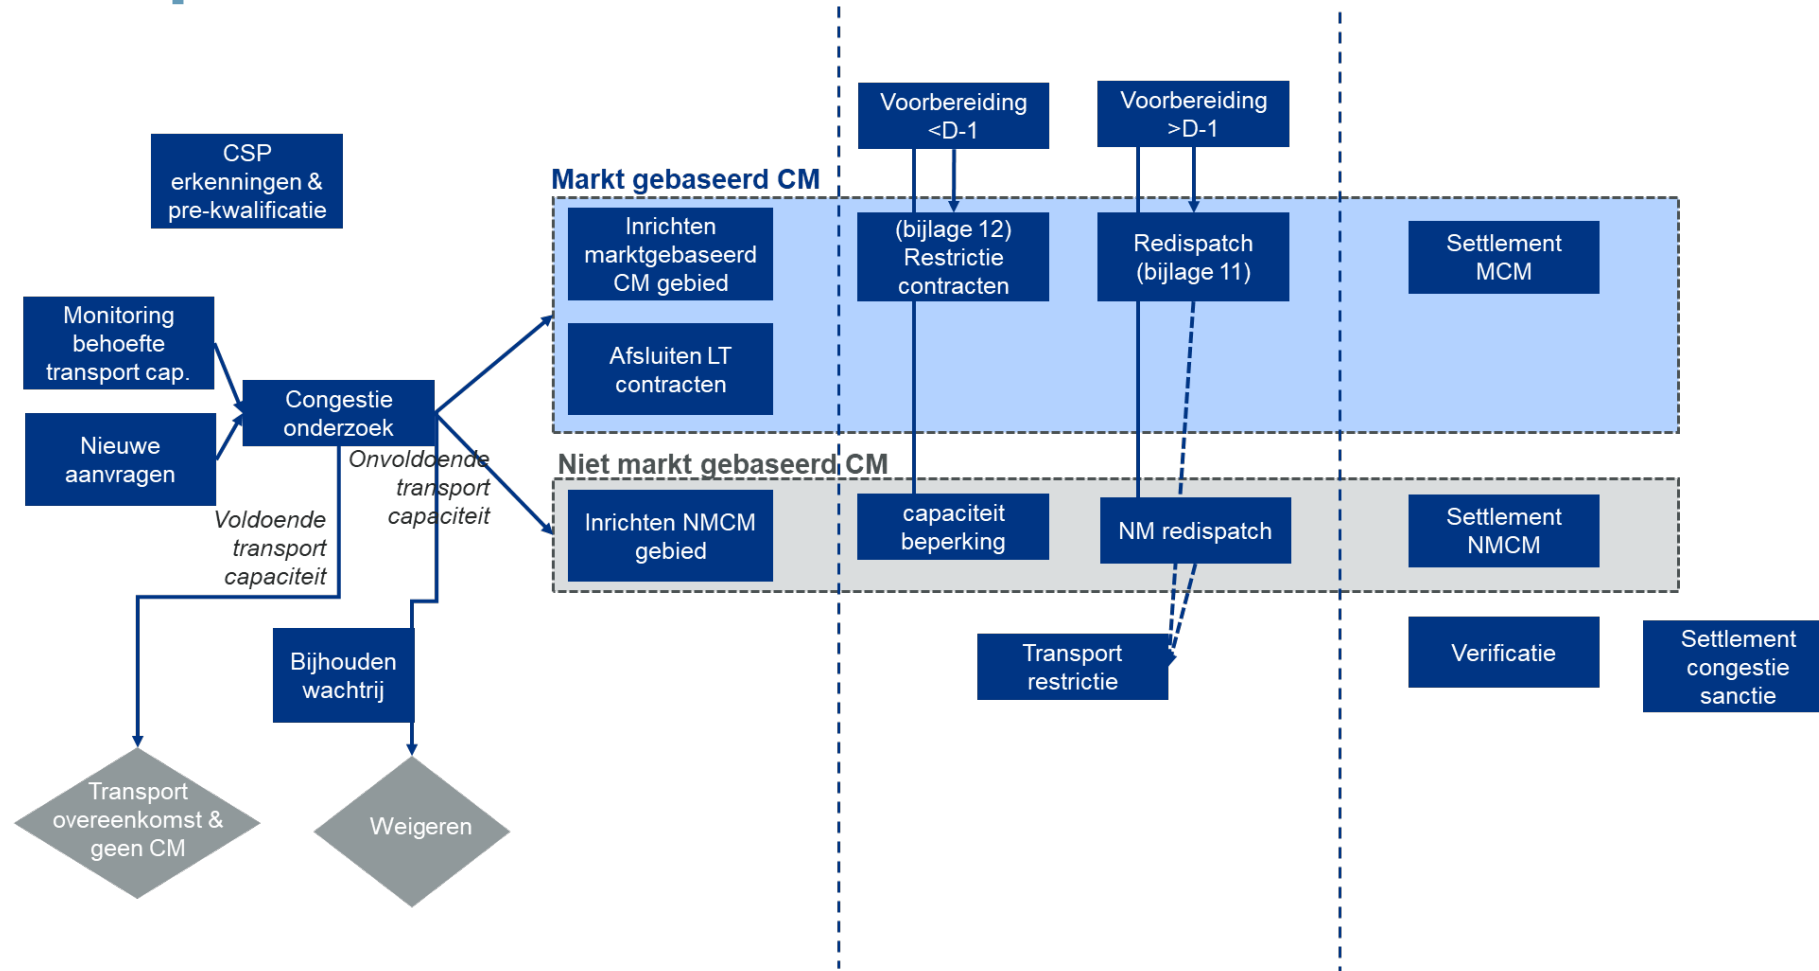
CSP erkenningen & pre-kwalificatie

Monitoring behoefte transport cap.

Nieuwe aanvragen

Congestie onderzoek

Voldoende transport capaciteit

Onvoldoende transport capaciteit

Bijhouden wachtrij

Transport overeenkomst & geen CM

Weigeren

Voorbereiding <D-1

Voorbereiding >D-1

Markt gebaseerd CM

Inrichten marktgebaseerd CM gebied

Afsluiten LT contracten

(bijlage 12) Restrictie contracten

Redispatch (bijlage 11)

Settlement MCM

Niet markt gebaseerd CM

Inrichten NMCM gebied

capaciteit beperking

NM redispatch

Settlement NMCM

Transport restrictie

Verificatie

Settlement congestie sanctie